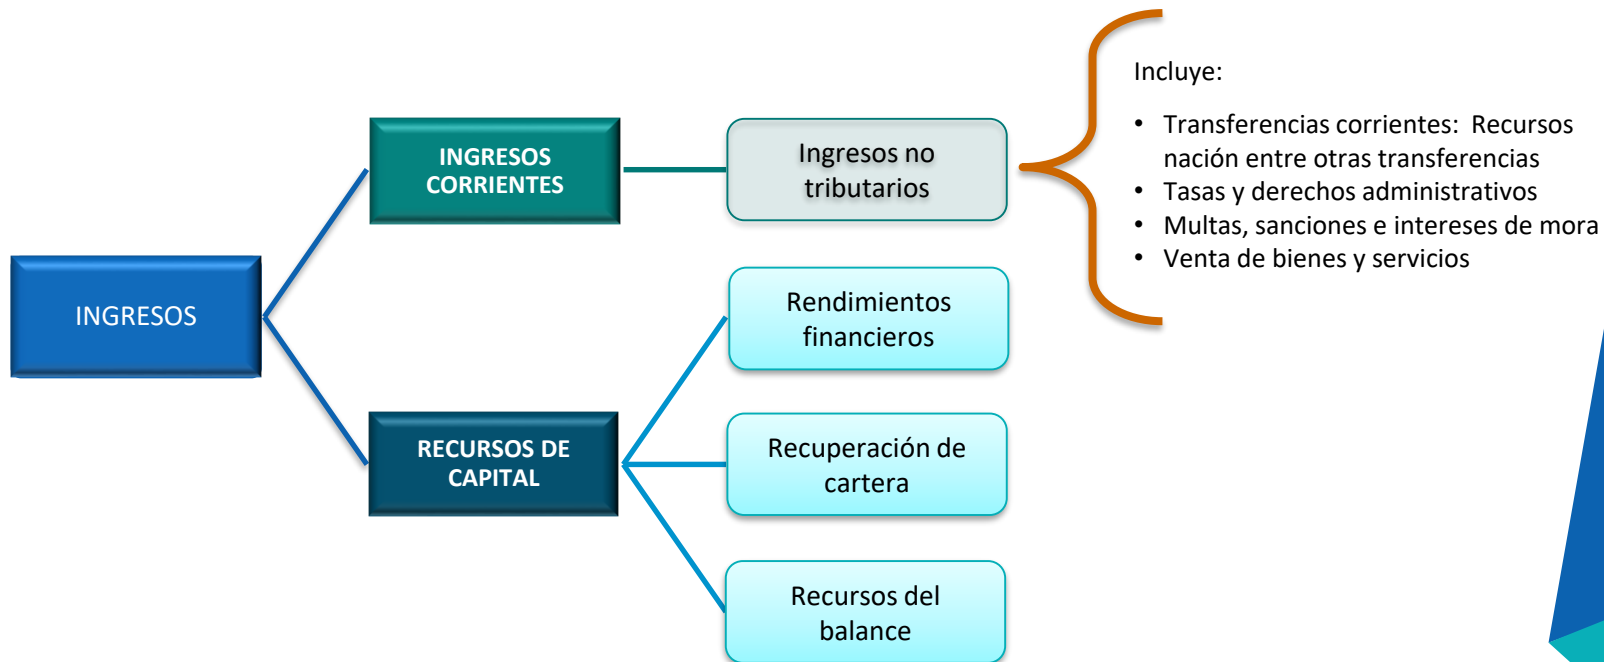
INGRESOS

INGRESOS CORRIENTES

Ingresos no tributarios

Incluye:

- Transferencias corrientes: Recursos nación entre otras transferencias
- Tasas y derechos administrativos
- Multas, sanciones e intereses de mora
- Venta de bienes y servicios

RECURSOS DE CAPITAL

Rendimientos financieros

Recuperación de cartera

Recursos del balance